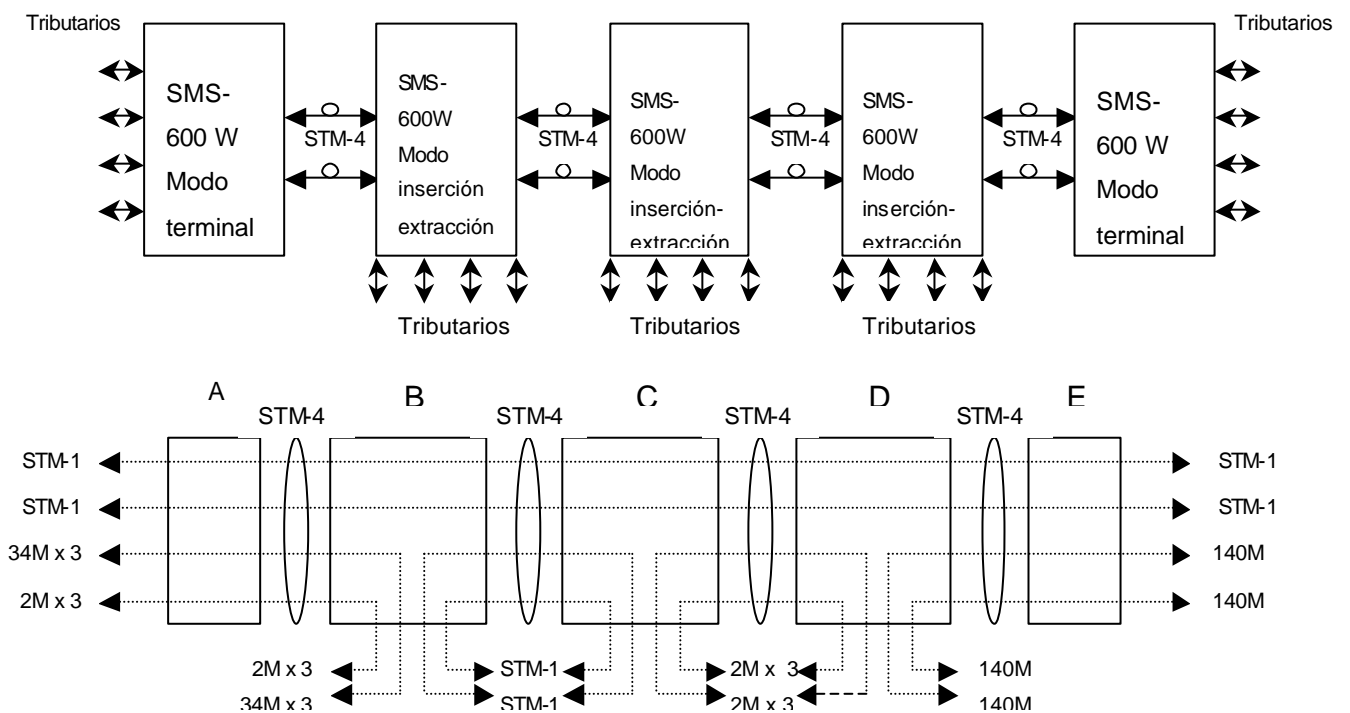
Tributarios

SMS-600 W Modo terminal

STM-4

SMS-600W Modo inserción extracción

STM-4

SMS-600W Modo inserción-extracción

STM-4

SMS-600W Modo inserción-extracción

STM-4

SMS-600 W Modo terminal

Tributarios

Tributarios

Tributarios

Tributarios

A

STM-4

B

STM-4

C

STM-4

D

STM-4

E

STM-1

STM-1

34M x 3

2M x 3

STM-1

STM-1

140M

140M

2M x 3

34M x 3

STM-1

STM-1

2M x 3

2M x 3

140M

140M